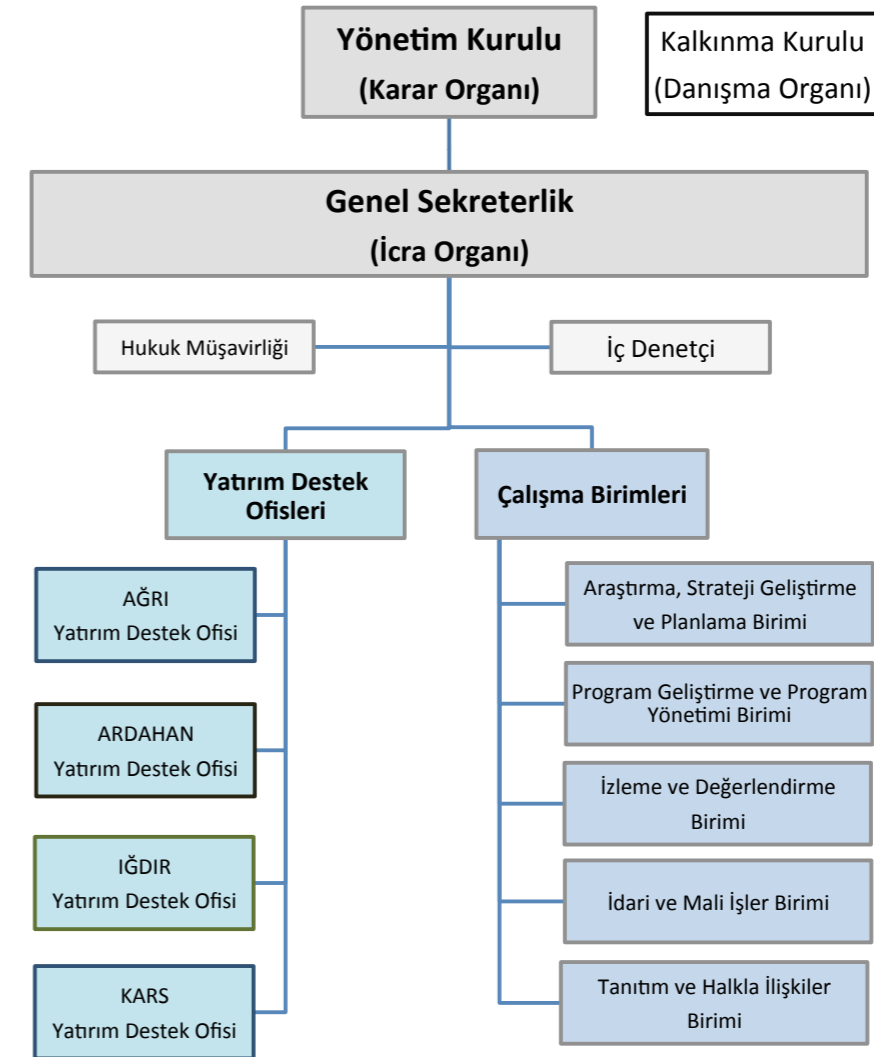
Yönetim Kurulu
(Karar Organı)

Kalkınma Kurulu
(Danışma Organı)

Genel Sekreterlik
(İcra Organı)

Hukuk Müşavirliği

İç Denetçi

Yatırım Destek Ofisleri

Çalışma Birimleri

AĞRI
Yatırım Destek Ofisi

ARDAHAN
Yatırım Destek Ofisi

IĞDIR
Yatırım Destek Ofisi

KARS
Yatırım Destek Ofisi

Araştırma, Strateji Geliştirme ve Planlama Birimi

Program Geliştirme ve Program Yönetimi Birimi

İzleme ve Değerlendirme Birimi

İdari ve Mali İşler Birimi

Tanıtım ve Halkla İlişkiler Birimi